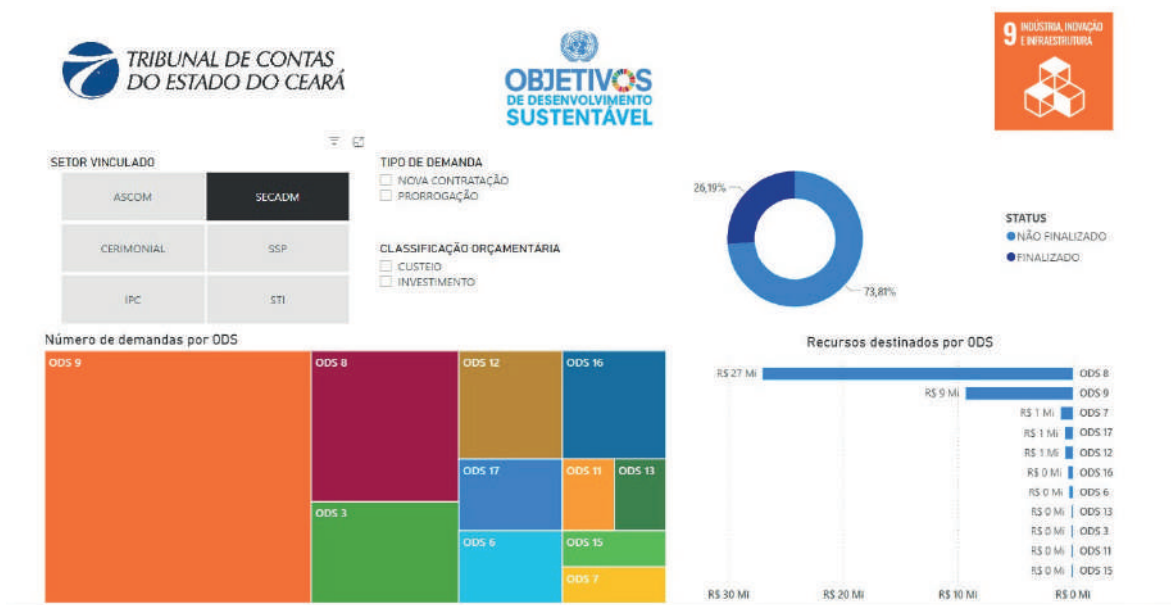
TRIBUNAL DE CONTAS DO ESTADO DO CEARÁ

OBJETIVOS DE DESENVOLVIMENTO SUSTENTÁVEL

9 INDÚSTRIA, INOVAÇÃO E INFRAESTRUTURA

SETOR VINCULADO

| ASCOM | SECADM |
|---|---|
| CERIMONIAL | SSP |
| IPC | STI |

TIPO DE DEMANDA
NOVA CONTRATAÇÃO
PRORROGAÇÃO

CLASSIFICAÇÃO ORÇAMENTÁRIA
CUSTEIO
INVESTIMENTO

26,19%
73,81%

STATUS
NÃO FINALIZADO
FINALIZADO

Número de demandas por ODS

ODS 9
ODS 8
ODS 12
ODS 16
ODS 17
ODS 11
ODS 13
ODS 3
ODS 6
ODS 15
ODS 7

Recursos destinados por ODS

R$ 27 Mi ODS 8
R$ 9 Mi ODS 9
R$ 1 Mi ODS 7
R$ 1 Mi ODS 17
R$ 1 Mi ODS 12
R$ 0 Mi ODS 16
R$ 0 Mi ODS 6
R$ 0 Mi ODS 13
R$ 0 Mi ODS 3
R$ 0 Mi ODS 11
R$ 0 Mi ODS 15

R$ 30 Mi R$ 20 Mi R$ 10 Mi R$ 0 Mi